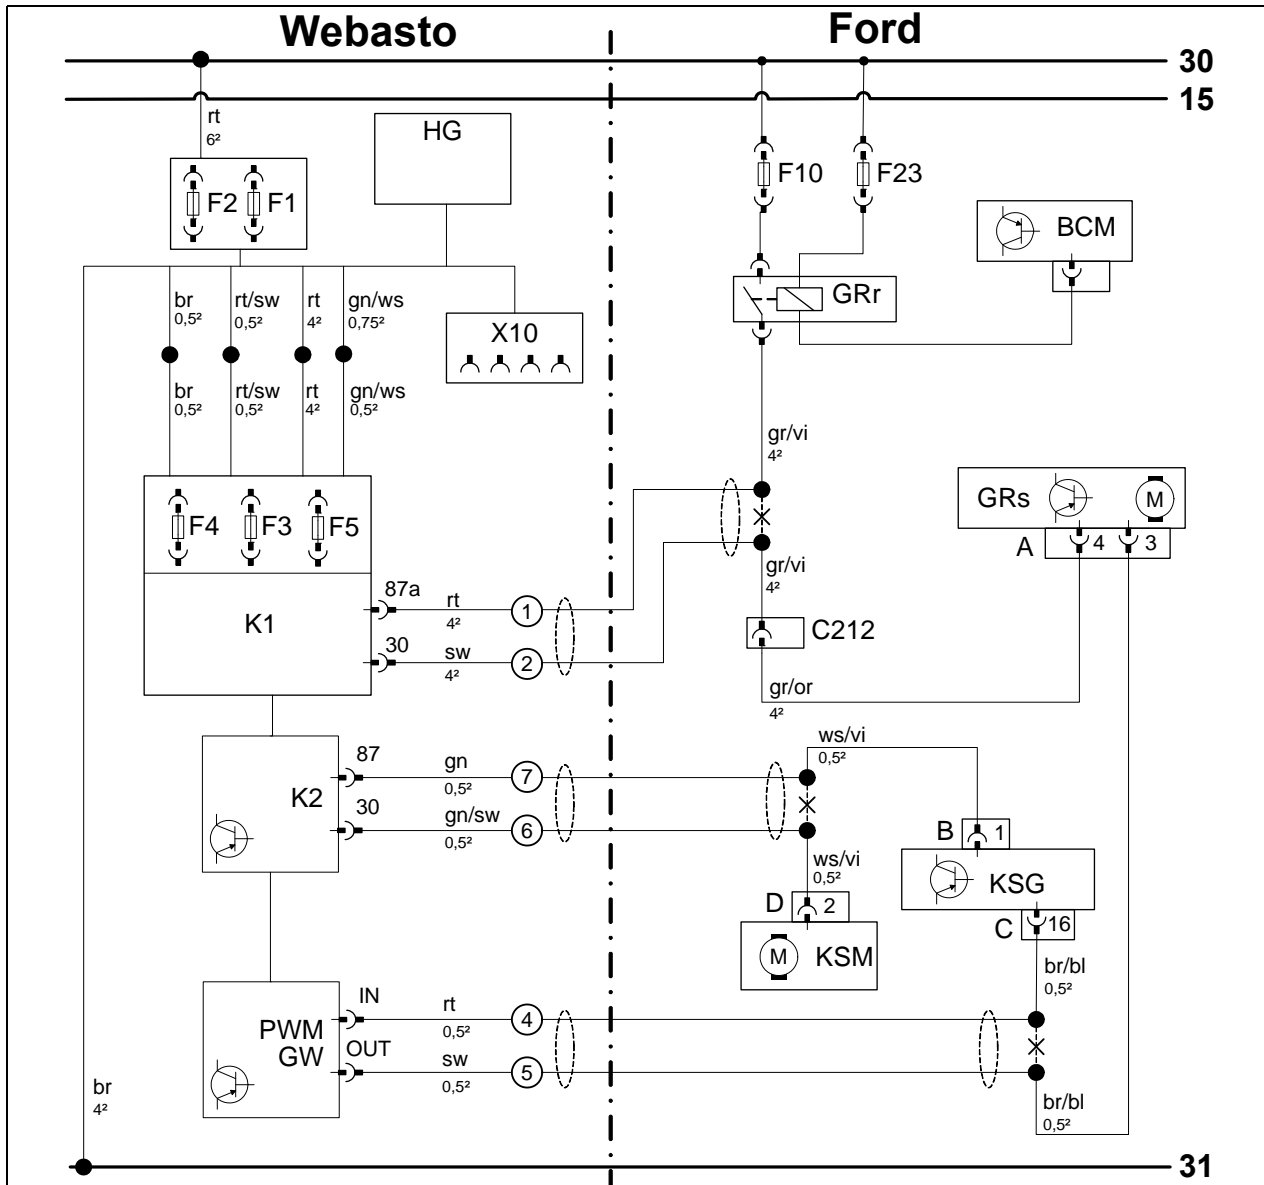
Webasto

Ford

30

15

rt
6²

HG

F2 F1

F10

F23

BCM

GRr

br
0,5²

rt/sw
0,5²

rt
4²

gn/ws
0,75²

X10

br
0,5²

rt/sw
0,5²

rt
4²

gn/ws
0,5²

gr/vi
4²

GRs

M

A

4

3

F4 F3 F5

gr/vi
4²

87a

rt
4²

1

K1

C212

30

sw
4²

2

gr/or
4²

ws/vi
0,5²

87

gn
0,5²

7

K2

30

gn/sw
0,5²

6

B

1

ws/vi
0,5²

KSG

D

2

C

16

M

KSM

br/bl
0,5²

IN

rt
0,5²

4

PWM
GW

OUT

sw
0,5²

5

br
4²

br/bl
0,5²

31